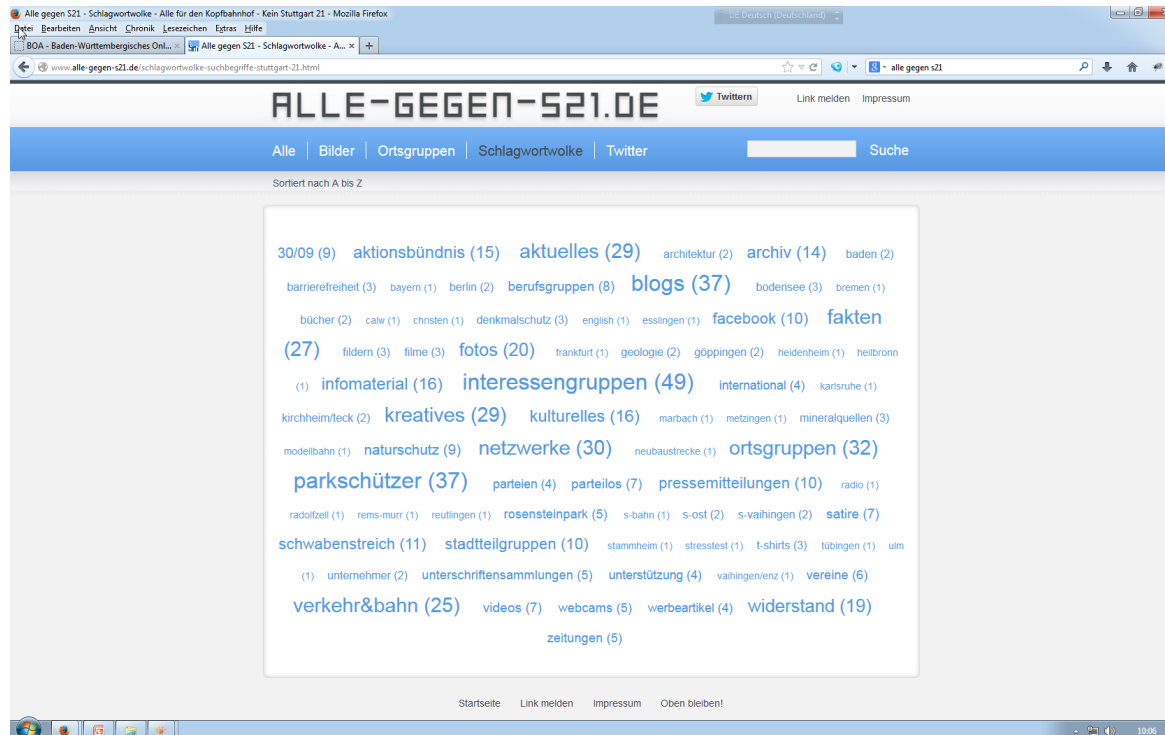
Alle gegen S21 - Schlagwortwolke - Alle für den Kopfbahnhof - Kein Stuttgart 21 - Mozilla Firefox
DE Deutsch (Deutschland)
Datei Bearbeiten Ansicht Chronik Lesezeichen Extras Hilfe
BOA - Baden-Württembergisches Onl... × Alle gegen S21 - Schlagwortwolke - A... × +
www.alle-gegen-s21.de/schlagwortwolke-suchbegriffe-stuttgart-21.html
alle gegen s21

ALLE-GEGEN-S21.DE
Twittern
Link melden Impressum

Alle | Bilder | Ortsgruppen | Schlagwortwolke | Twitter
Suche

Sortiert nach A bis Z

30/09 (9) aktionsbündnis (15) aktuelles (29) architektur (2) archiv (14) baden (2) barrierefreiheit (3) bayern (1) berlin (2) berufsgruppen (8) blogs (37) bodensee (3) bremen (1) bücher (2) calw (1) christen (1) denkmalschutz (3) english (1) esslingen (1) facebook (10) fakten (27) fildern (3) filme (3) fotos (20) frankfurt (1) geologie (2) göppingen (2) heidenheim (1) heilbronn (1) infomaterial (16) interessengruppen (49) international (4) karlsruhe (1) kirchheim/teck (2) kreatives (29) kulturelles (16) marbach (1) metzingen (1) mineralquellen (3) modellbahn (1) naturschutz (9) netzwerke (30) neubaustrecke (1) ortsgruppen (32) parkschützer (37) parteien (4) parteilos (7) pressemitteilungen (10) radio (1) radolfzell (1) rems-murr (1) reutlingen (1) rosensteinpark (5) s-bahn (1) s-ost (2) s-vaihingen (2) satire (7) schwabenstreich (11) stadtteilgruppen (10) stammheim (1) stresstest (1) t-shirts (3) tübingen (1) ulm (1) unternehmer (2) unterschriftensammlungen (5) unterstützung (4) vaihingen/enz (1) vereine (6) verkehr&bahn (25) videos (7) webcams (5) werbeartikel (4) widerstand (19) zeitungen (5)

Startseite Link melden Impressum Oben bleiben!

10:06